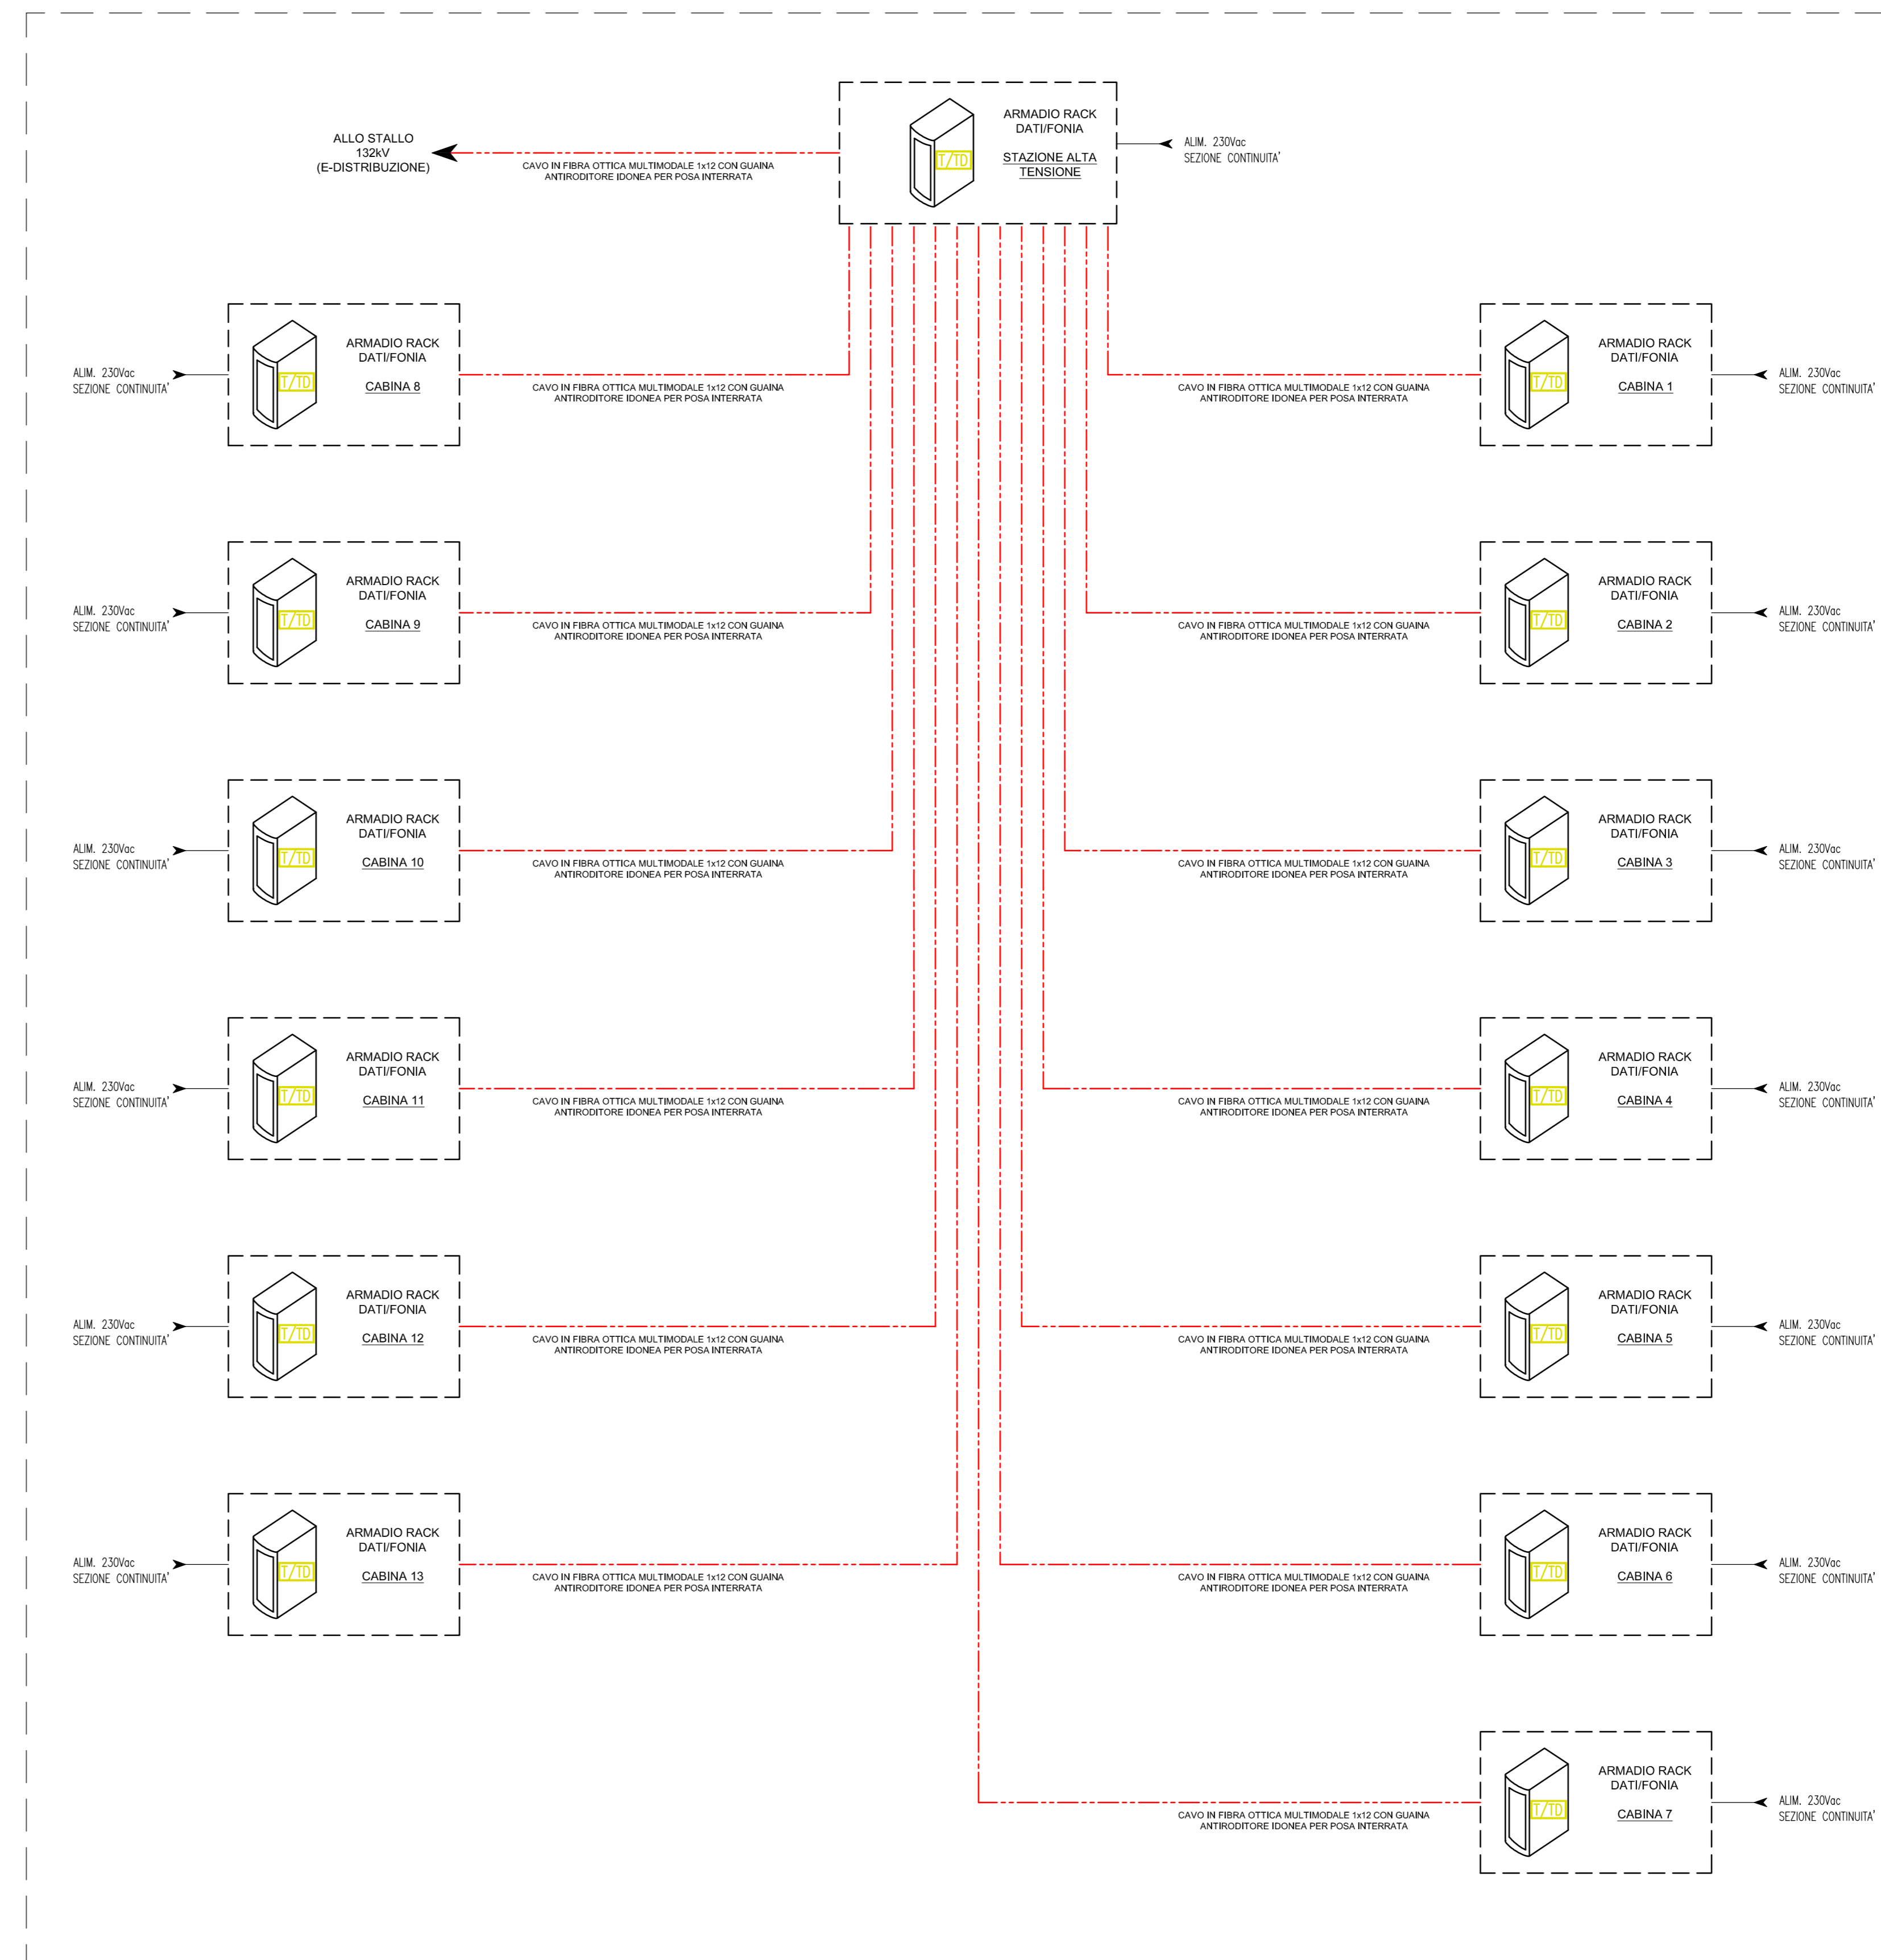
ALLO STALLO
132kV
(E-DISTRIBUZIONE)

CAVO IN FIBRA OTTICA MULTIMODALE 1x12 CON GUAINA ANTIRODITORE IDONEA PER POSA INTERRATA

T/TD
ARMADIO RACK DATI/FONIA
STAZIONE ALTA TENSIONE

ALIM. 230Vac
SEZIONE CONTINUITA'

ALIM. 230Vac
SEZIONE CONTINUITA'
T/TD
ARMADIO RACK DATI/FONIA
CABINA 8
CAVO IN FIBRA OTTICA MULTIMODALE 1x12 CON GUAINA ANTIRODITORE IDONEA PER POSA INTERRATA

CAVO IN FIBRA OTTICA MULTIMODALE 1x12 CON GUAINA ANTIRODITORE IDONEA PER POSA INTERRATA
T/TD
ARMADIO RACK DATI/FONIA
CABINA 1
ALIM. 230Vac
SEZIONE CONTINUITA'

ALIM. 230Vac
SEZIONE CONTINUITA'
T/TD
ARMADIO RACK DATI/FONIA
CABINA 9
CAVO IN FIBRA OTTICA MULTIMODALE 1x12 CON GUAINA ANTIRODITORE IDONEA PER POSA INTERRATA

CAVO IN FIBRA OTTICA MULTIMODALE 1x12 CON GUAINA ANTIRODITORE IDONEA PER POSA INTERRATA
T/TD
ARMADIO RACK DATI/FONIA
CABINA 2
ALIM. 230Vac
SEZIONE CONTINUITA'

ALIM. 230Vac
SEZIONE CONTINUITA'
T/TD
ARMADIO RACK DATI/FONIA
CABINA 10
CAVO IN FIBRA OTTICA MULTIMODALE 1x12 CON GUAINA ANTIRODITORE IDONEA PER POSA INTERRATA

CAVO IN FIBRA OTTICA MULTIMODALE 1x12 CON GUAINA ANTIRODITORE IDONEA PER POSA INTERRATA
T/TD
ARMADIO RACK DATI/FONIA
CABINA 3
ALIM. 230Vac
SEZIONE CONTINUITA'

ALIM. 230Vac
SEZIONE CONTINUITA'
T/TD
ARMADIO RACK DATI/FONIA
CABINA 11
CAVO IN FIBRA OTTICA MULTIMODALE 1x12 CON GUAINA ANTIRODITORE IDONEA PER POSA INTERRATA

CAVO IN FIBRA OTTICA MULTIMODALE 1x12 CON GUAINA ANTIRODITORE IDONEA PER POSA INTERRATA
T/TD
ARMADIO RACK DATI/FONIA
CABINA 4
ALIM. 230Vac
SEZIONE CONTINUITA'

ALIM. 230Vac
SEZIONE CONTINUITA'
T/TD
ARMADIO RACK DATI/FONIA
CABINA 12
CAVO IN FIBRA OTTICA MULTIMODALE 1x12 CON GUAINA ANTIRODITORE IDONEA PER POSA INTERRATA

CAVO IN FIBRA OTTICA MULTIMODALE 1x12 CON GUAINA ANTIRODITORE IDONEA PER POSA INTERRATA
T/TD
ARMADIO RACK DATI/FONIA
CABINA 5
ALIM. 230Vac
SEZIONE CONTINUITA'

ALIM. 230Vac
SEZIONE CONTINUITA'
T/TD
ARMADIO RACK DATI/FONIA
CABINA 13
CAVO IN FIBRA OTTICA MULTIMODALE 1x12 CON GUAINA ANTIRODITORE IDONEA PER POSA INTERRATA

CAVO IN FIBRA OTTICA MULTIMODALE 1x12 CON GUAINA ANTIRODITORE IDONEA PER POSA INTERRATA
T/TD
ARMADIO RACK DATI/FONIA
CABINA 6
ALIM. 230Vac
SEZIONE CONTINUITA'

CAVO IN FIBRA OTTICA MULTIMODALE 1x12 CON GUAINA ANTIRODITORE IDONEA PER POSA INTERRATA
T/TD
ARMADIO RACK DATI/FONIA
CABINA 7
ALIM. 230Vac
SEZIONE CONTINUITA'